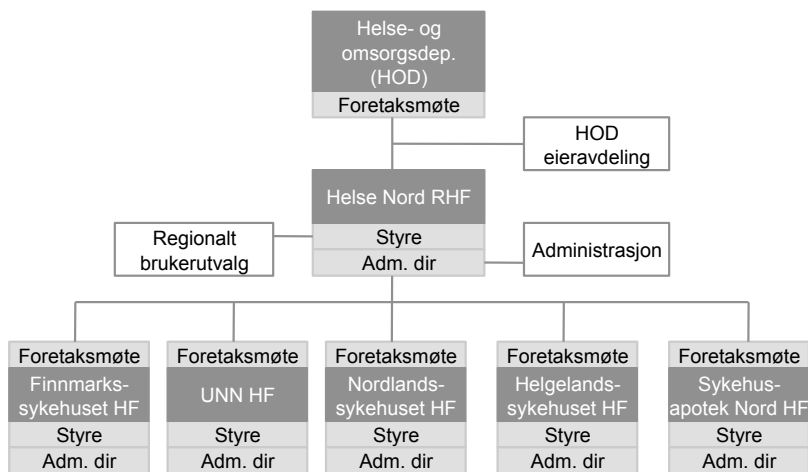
Helse- og omsorgsdep. (HOD)
Foretaksmøte

HOD eieravdeling

Helse Nord RHF
Styre
Adm. dir

Regionalt brukerutvalg

Administrasjon

Foretaksmøte
Finnmarkssykehuset HF
Styre
Adm. dir

Foretaksmøte
UNN HF
Styre
Adm. dir

Foretaksmøte
Nordlandssykehuset HF
Styre
Adm. dir

Foretaksmøte
Helgelandssykehuset HF
Styre
Adm. dir

Foretaksmøte
Sykehusapotek Nord HF
Styre
Adm. dir